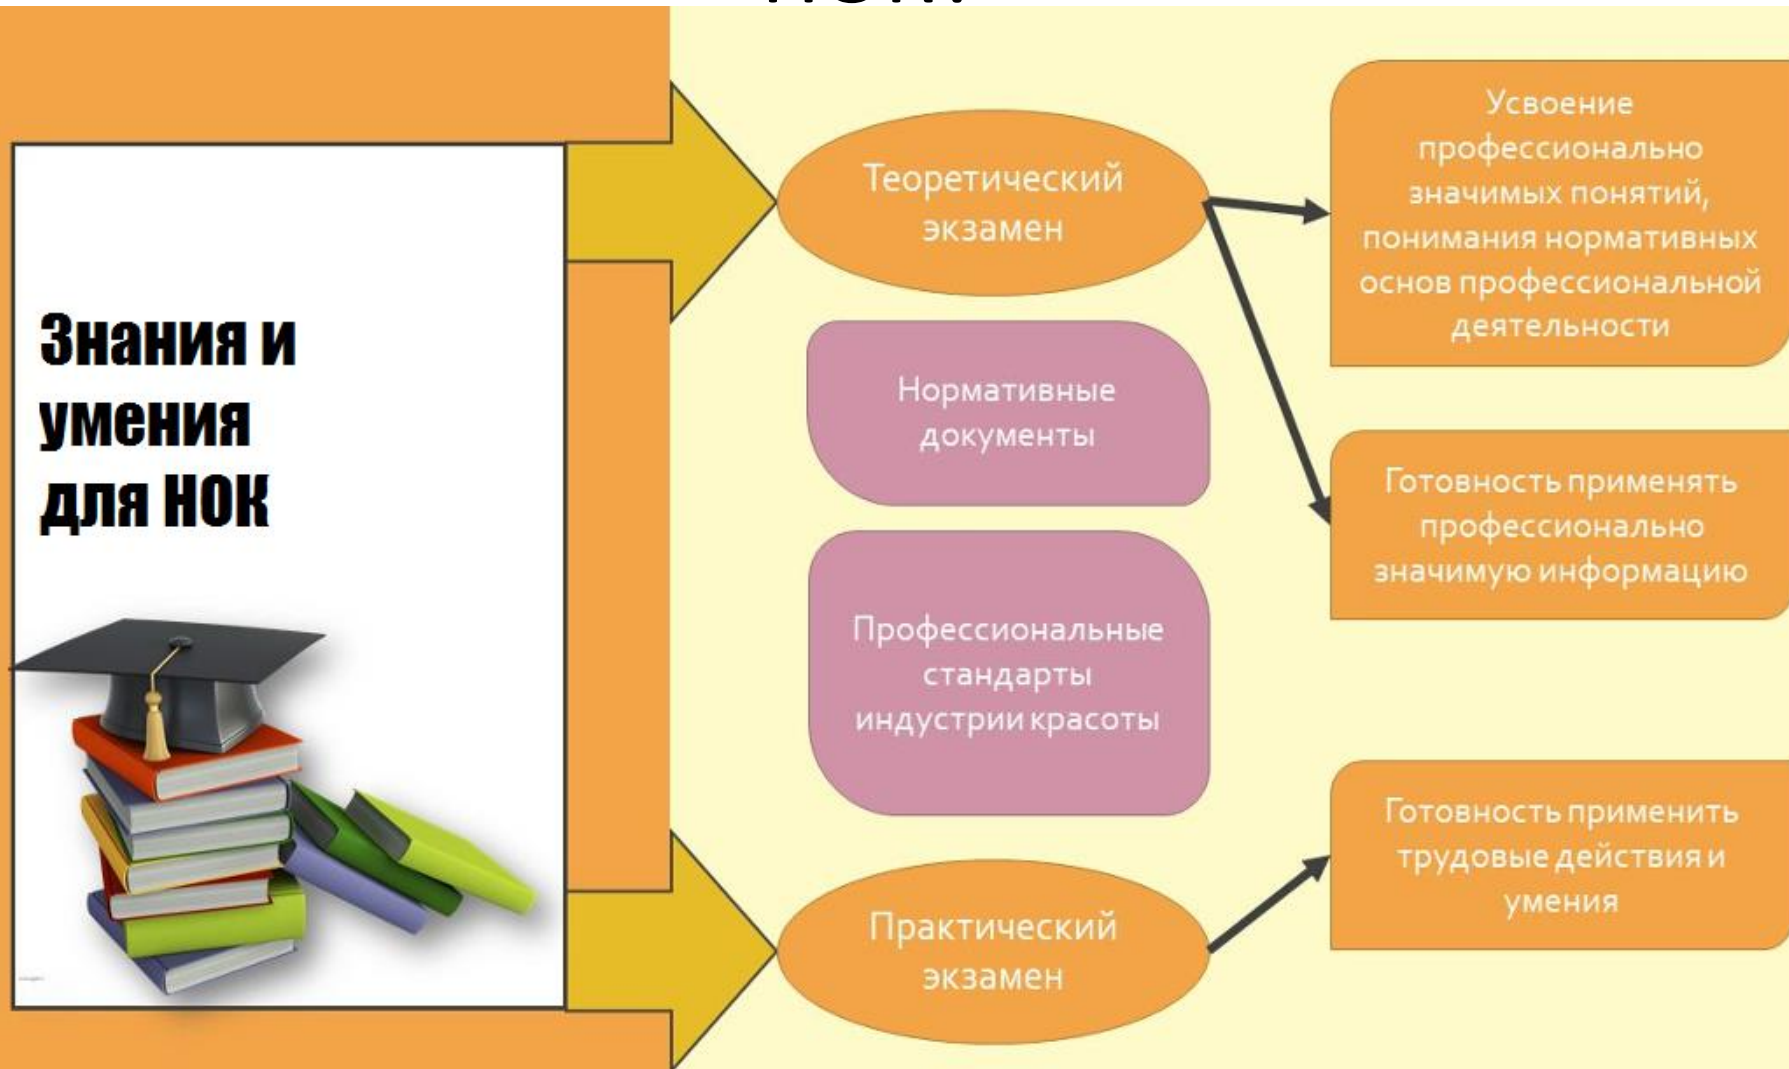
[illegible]

Знания и умения для НОК

Теоретический экзамен

Нормативные документы

Профессиональные стандарты индустрии красоты

Практический экзамен

Усвоение профессионально значимых понятий, понимания нормативных основ профессиональной деятельности

Готовность применять профессионально значимую информацию

Готовность применить трудовые действия и умения